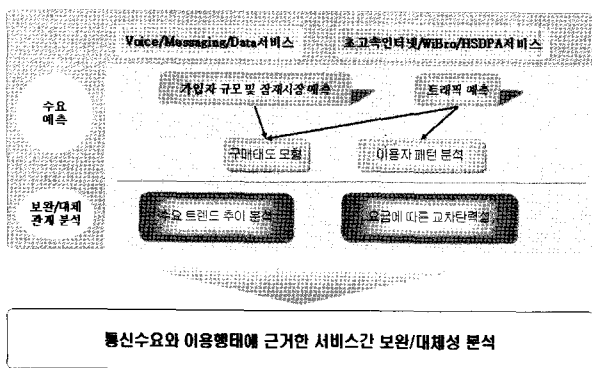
Voice/Messaging/Data서비스

초고속인터넷/WiBro/HSDPA서비스

수요 예측

가입자 규모 및 잠재시장 예측

트래픽 예측

구매태도 모형

이용자 패턴 분석

보완/대체 관계 분석

수요 트렌드 추이 분석

요금에 따른 교차탄력성

통신수요와 이용행태에 근거한 서비스간 보완/대체성 분석